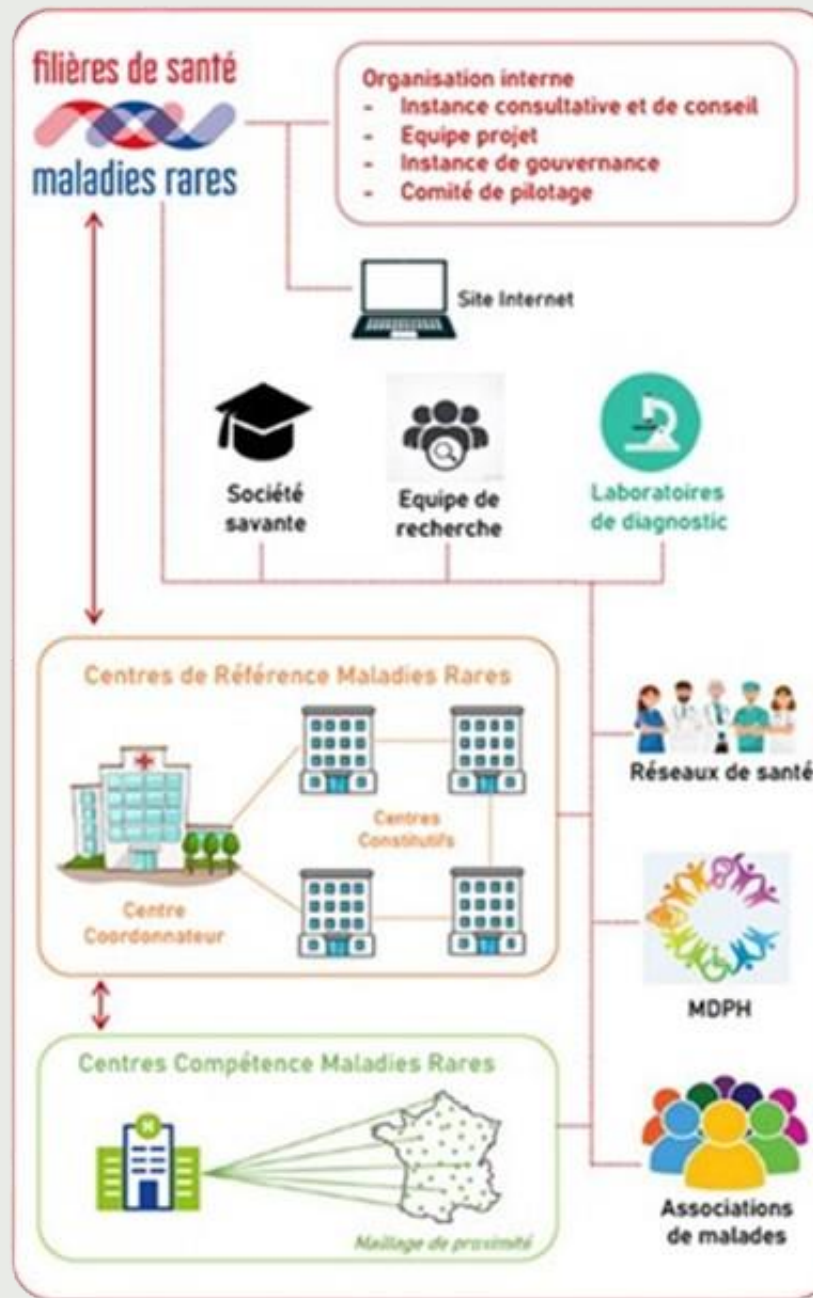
filières de santé
maladies rares

Organisation interne
- Instance consultative et de conseil
- Equipe projet
- Instance de gouvernance
- Comité de pilotage

Site Internet

Société savante

Equipe de recherche

Laboratoires de diagnostic

Centres de Référence Maladies Rares

Centres Constitutifs

Centre Coordonnateur

Réseaux de santé

MDPH

Centres Compétence Maladies Rares

Maillage de proximité

Associations de malades